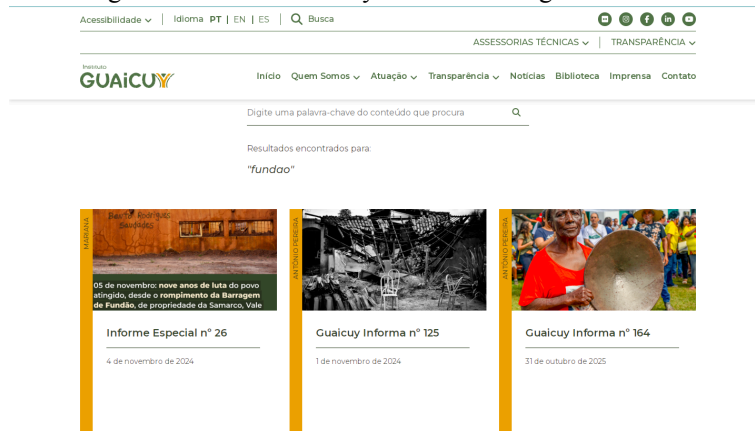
Acessibilidade ⌄ | Idioma PT | EN | ES | Busca

ASSESSORIAS TÉCNICAS ⌄ | TRANSPARÊNCIA ⌄

Instituto GUAICUY

Início Quem Somos ⌄ Atuação ⌄ Transparência ⌄ Notícias Biblioteca Imprensa Contato

Digite uma palavra-chave do conteúdo que procura

Resultados encontrados para:

"fundao"

MARIANA

Bento Rodrigues Saudades

05 de novembro: nove anos de luta do povo atingido, desde o rompimento da Barragem de Fundão, de propriedade da Samarco, Vale

Informe Especial nº 26

4 de novembro de 2024

ANTÔNIO PEREIRA

Guaicuy Informa nº 125

1 de novembro de 2024

ANTÔNIO PEREIRA

Guaicuy Informa nº 164

31 de outubro de 2025